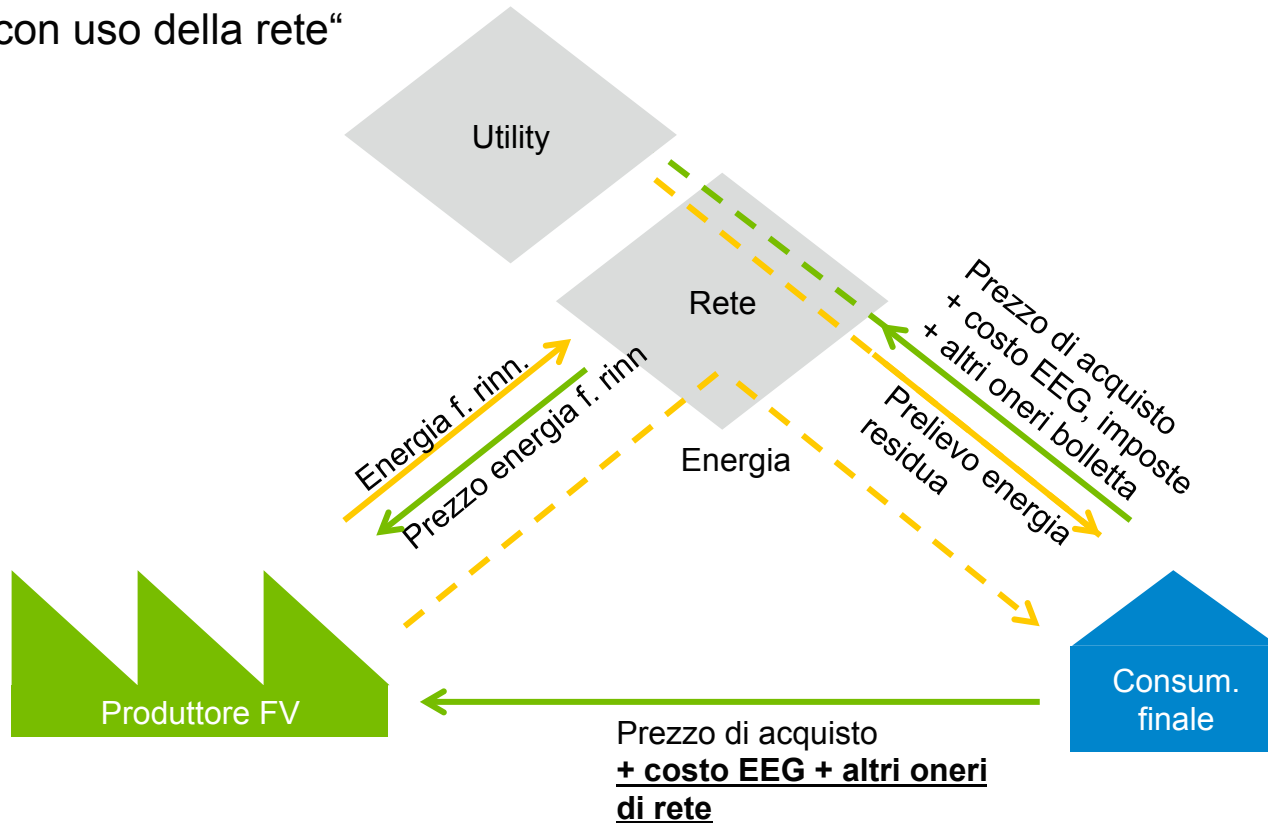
con uso della rete“

Utility

Rete

Energia f. rinn.

Prezzo energia f. rinn

Energia

Prezzo di acquisto + costo EEG, imposte + altri oneri bolletta

Prelievo energia residua

Produttore FV

Consum. finale

Prezzo di acquisto
**+ costo EEG + altri oneri di rete**